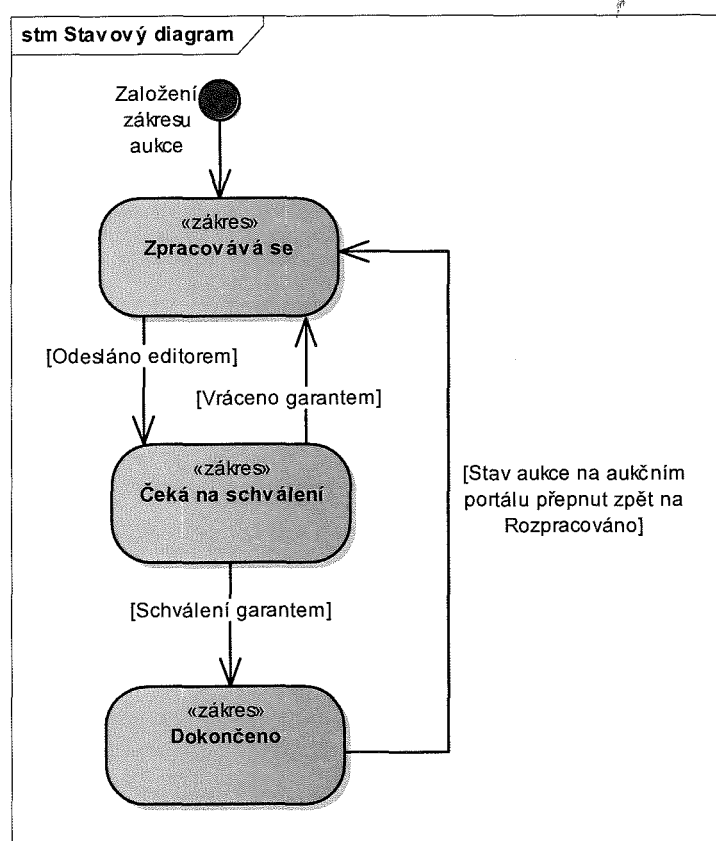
stm Stavový diagram

Založení zákresu aukce

«zákres»
Zpracovává se

[Odesláno editorem]

[Vráceno garantem]

«zákres»
Čeká na schválení

[Stav aukce na aukčním portálu přepnut zpět na Rozpracováno]

[Schválení garantem]

«zákres»
Dokončeno